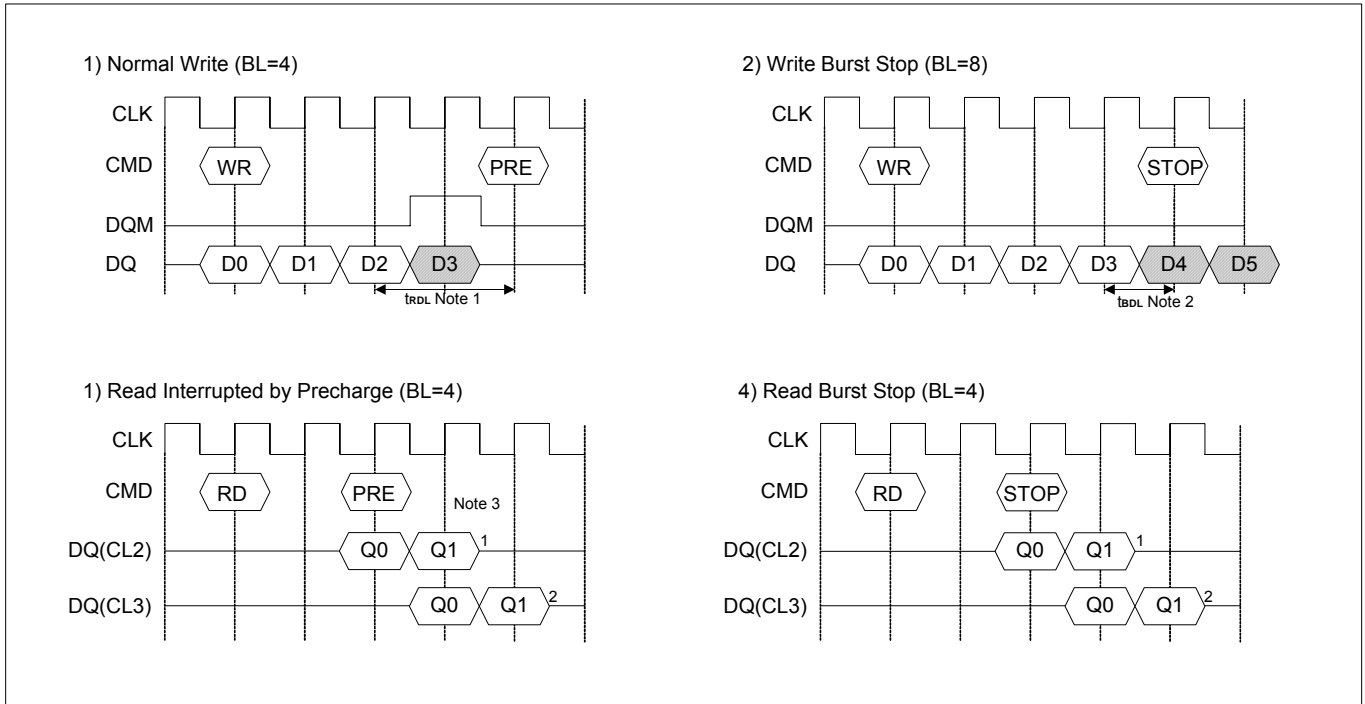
1) Normal Write (BL=4)

CLK
CMD WR PRE
DQM
DQ D0 D1 D2 D3
$t_{RDL}$ Note 1

2) Write Burst Stop (BL=8)

CLK
CMD WR STOP
DQM
DQ D0 D1 D2 D3 D4 D5
$t_{BDL}$ Note 2

1) Read Interrupted by Precharge (BL=4)

CLK
CMD RD PRE
Note 3
DQ(CL2) Q0 Q1 $^1$
DQ(CL3) Q0 Q1 $^2$

4) Read Burst Stop (BL=4)

CLK
CMD RD STOP
DQ(CL2) Q0 Q1 $^1$
DQ(CL3) Q0 Q1 $^2$